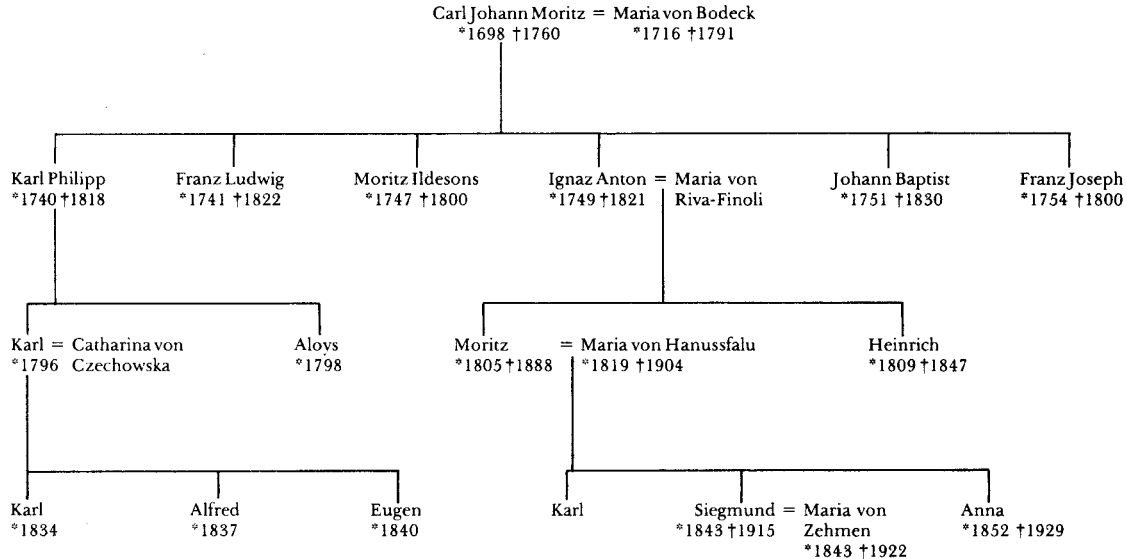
Carl Johann Moritz = Maria von Bodeck
*1698 †1760 *1716 †1791

Karl Philipp
*1740 †1818

Franz Ludwig
*1741 †1822

Moritz Ildesons
*1747 †1800

Ignaz Anton = Maria von Riva-Finoli
*1749 †1821

Johann Baptist
*1751 †1830

Franz Joseph
*1754 †1800

Karl = Catharina von Czechowska
*1796

Aloys
*1798

Moritz = Maria von Hanussfalu
*1805 †1888 *1819 †1904

Heinrich
*1809 †1847

Karl
*1834

Alfred
*1837

Eugen
*1840

Karl

Siegmund = Maria von Zehmen
*1843 †1915 *1843 †1922

Anna
*1852 †1929